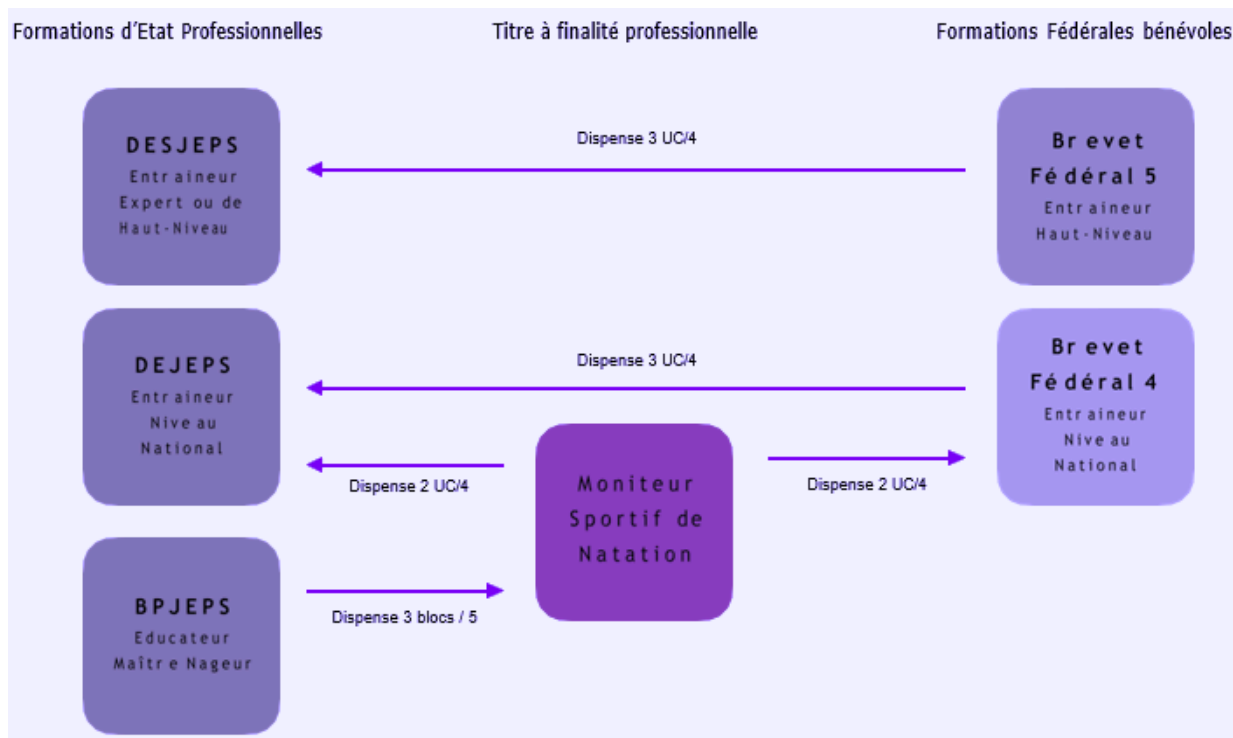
Formations d'Etat Professionnelles

Titre à finalité professionnelle

Formations Fédérales bénévoles

DESJEPS
Entraineur Expert ou de Haut-Niveau

Dispense 3 UC/4

Brevet Fédéral 5
Entraineur Haut-Niveau

DEJEPS
Entraineur Niveau National

Dispense 3 UC/4

Brevet Fédéral 4
Entraineur Niveau National

Dispense 2 UC/4

Moniteur Sportif de Natation

Dispense 2 UC/4

BPJEPS
Educateur Maître Nageur

Dispense 3 blocs / 5